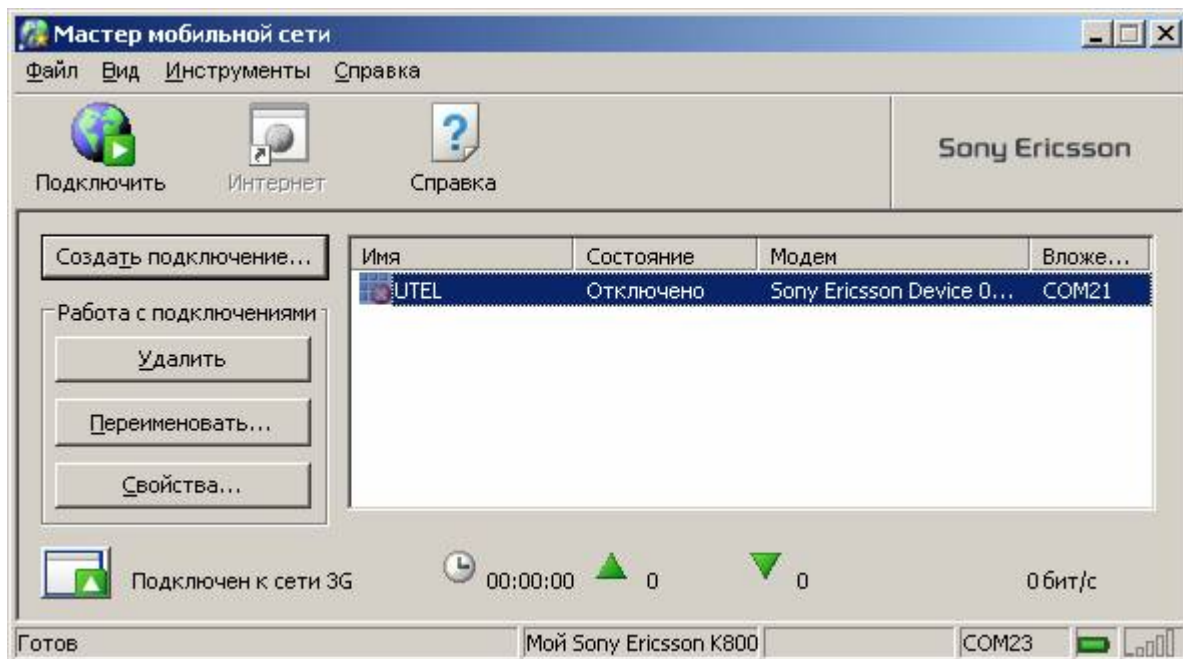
Мастер мобильной сети

Файл Вид Инструменты Справка

Подключить Интернет Справка

Sony Ericsson

Создать подключение...

Работа с подключениями

Удалить

Переименовать...

Свойства...

| Имя | Состояние | Модем | Вложе... |
|---|---|---|---|
| UTEL | Отключено | Sony Ericsson Device 0... | COM21 |

Подключен к сети 3G 00:00:00 0 0 0 бит/с

Готов Мой Sony Ericsson K800 COM23